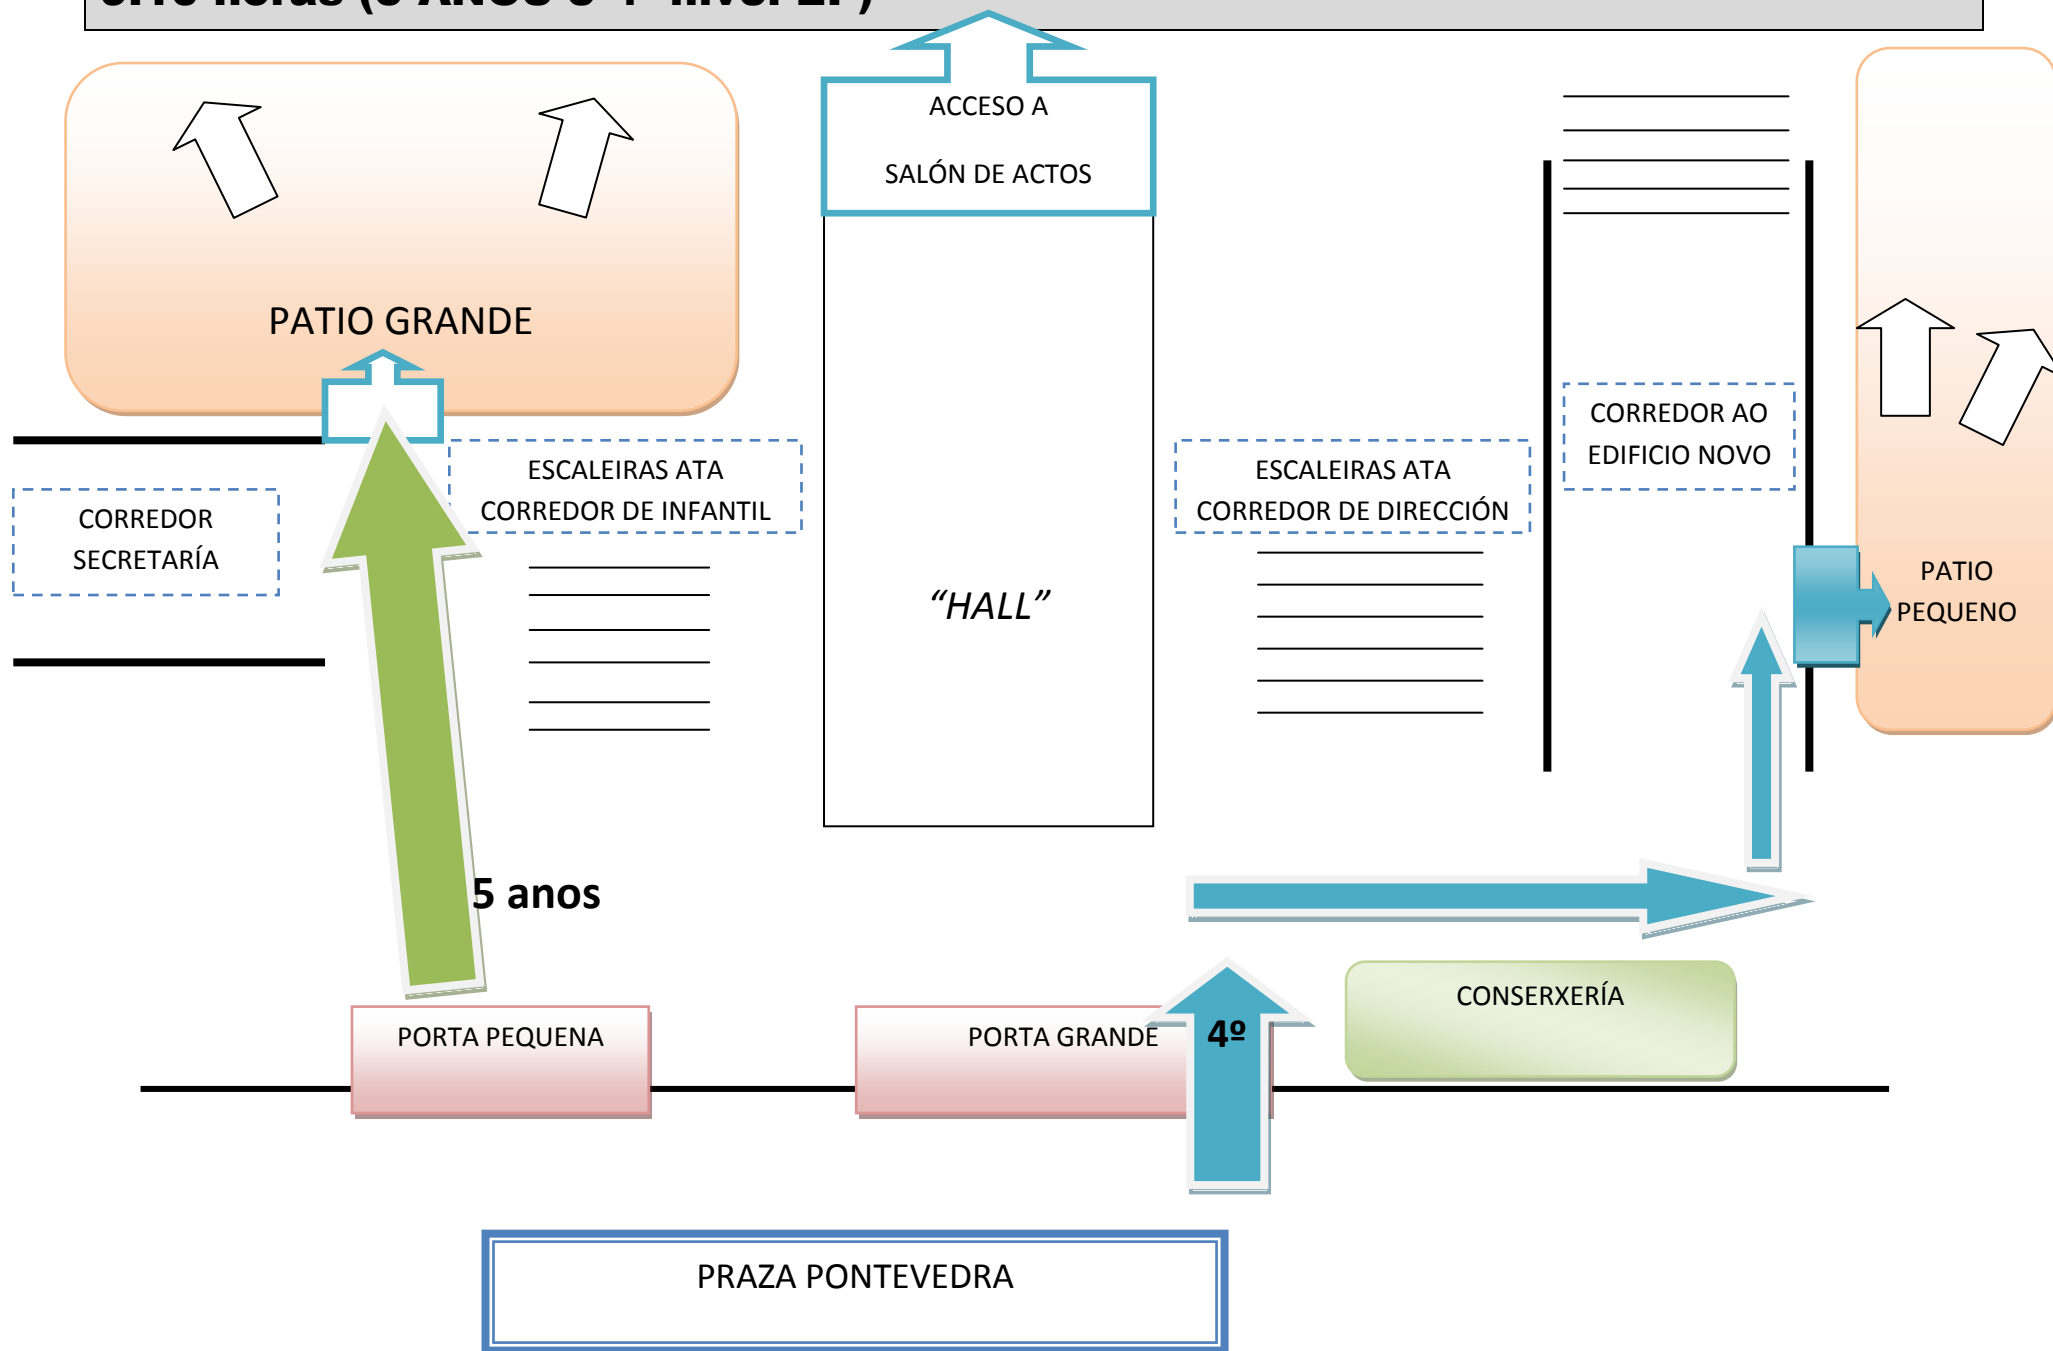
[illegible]

ACCESO A
SALÓN DE ACTOS

PATIO GRANDE

CORREDOR SECRETARÍA

ESCALEIRAS ATA CORREDOR DE INFANTIL

“HALL”

ESCALEIRAS ATA CORREDOR DE DIRECCIÓN

CORREDOR AO EDIFICIO NOVO

PATIO PEQUENO

5 anos

4º

CONSERXERÍA

PORTA PEQUENA

PORTA GRANDE

PRAZA PONTEVEDRA